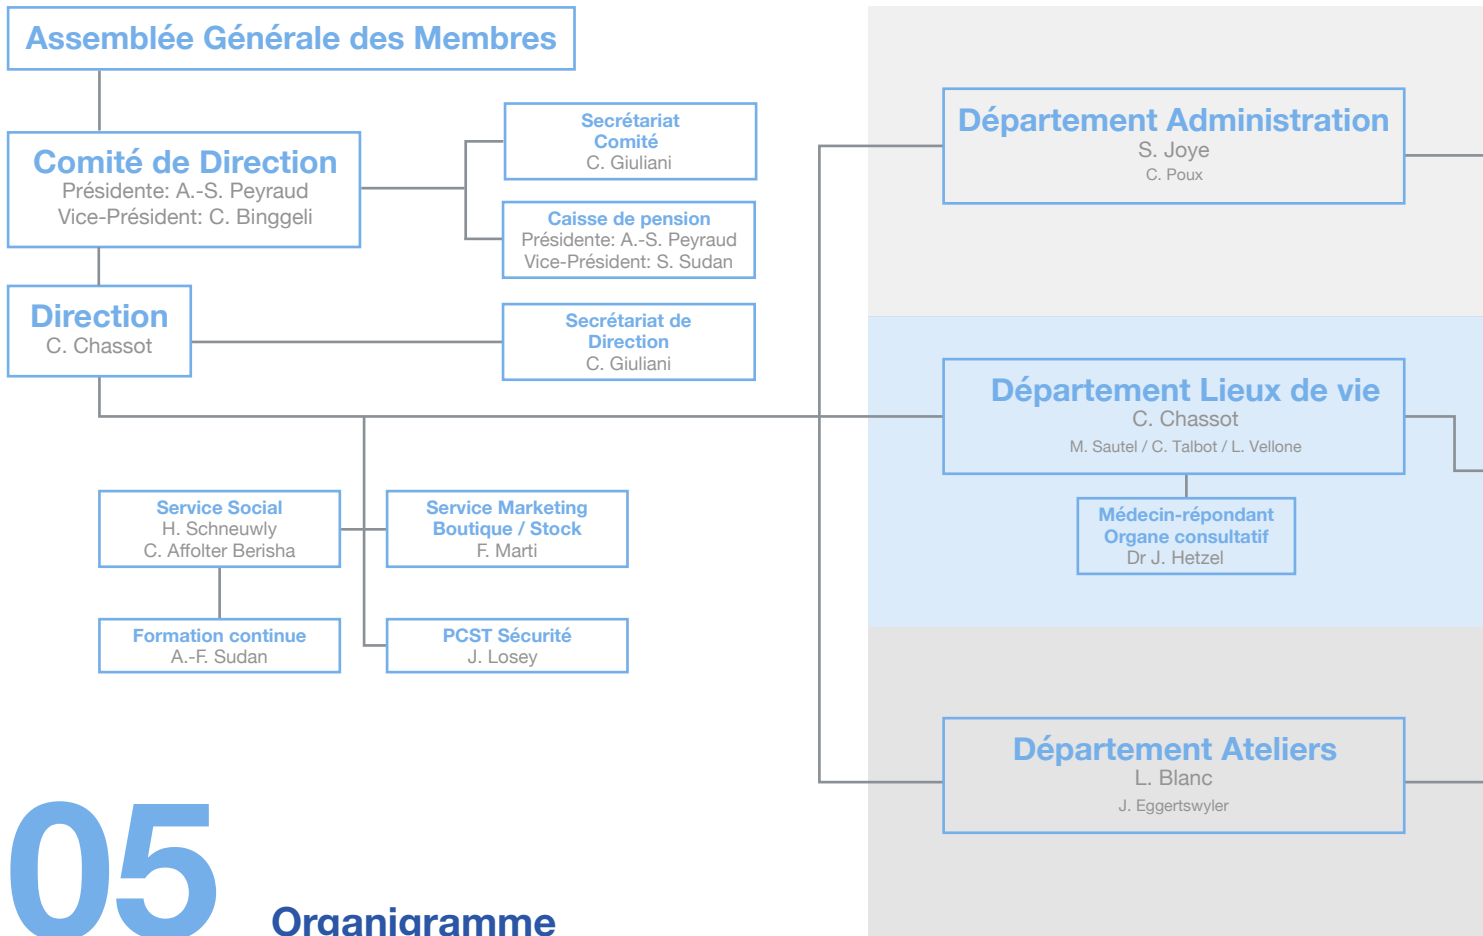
Assemblée Générale des Membres

Comité de Direction
Présidente: A.-S. Peyraud
Vice-Président: C. Binggeli

Secrétariat Comité
C. Giuliani

Caisse de pension
Présidente: A.-S. Peyraud
Vice-Président: S. Sudan

Direction
C. Chassot

Secrétariat de Direction
C. Giuliani

Service Social
H. Schneuwly
C. Affolter Berisha

Service Marketing Boutique / Stock
F. Marti

Formation continue
A.-F. Sudan

PCST Sécurité
J. Losey

Département Administration
S. Joye
C. Poux

Département Lieux de vie
C. Chassot
M. Sautel / C. Talbot / L. Vellone

Médecin-répondant Organe consultatif
Dr J. Hetzel

Département Ateliers
L. Blanc
J. Eggertswyler

05

Organigramme